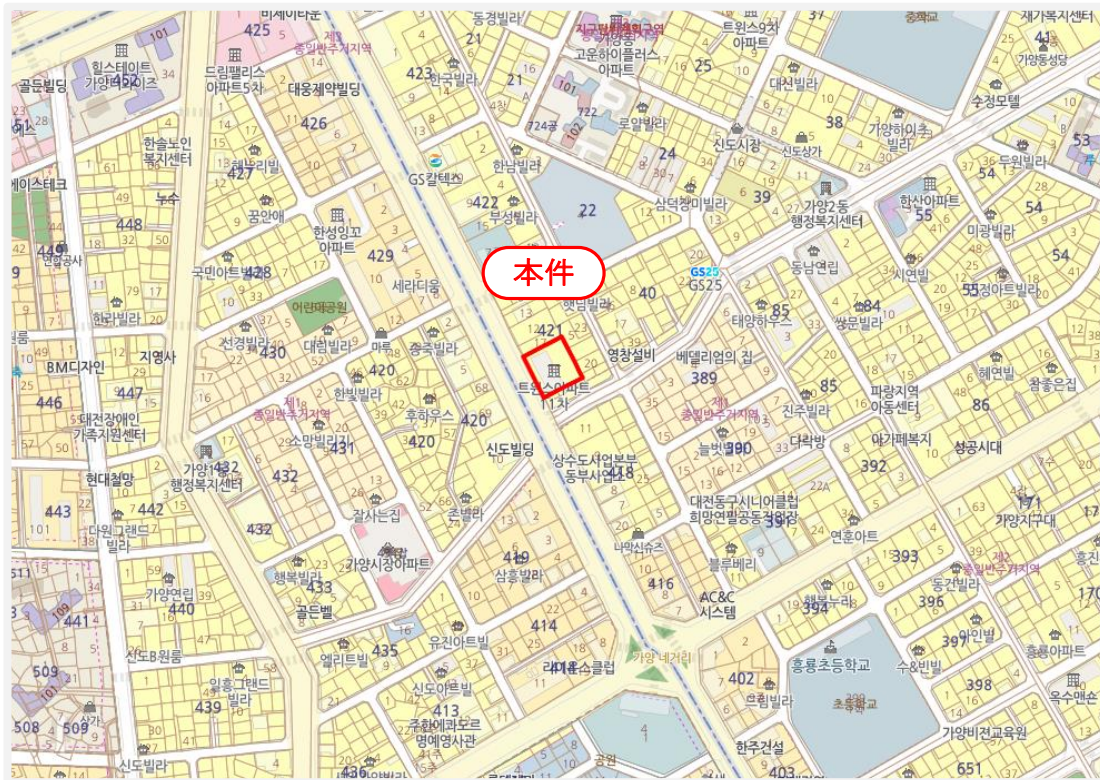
本件

425
제일반주거지역
동경빌라
지구단위계획구역
트윈스9차 아파트
37
재가복지센터
41
힐스테이트 가양 452 파이스
골든빌딩
101
드림팰리스 아파트5차
423
대웅제약빌딩
한국빌라
21
고운하이플러스 아파트
25
가양동성당
수정모텔
대신빌라
로얄빌라
724공
722
426
가양하이츠 빌라
38
신도시장
신도상가
24
53
한솔노인 복지센터
427
해누리빌
한남빌라
GS칼텍스
삼덕청미빌라
39
54
두원빌라
에이스테크
누수
꿈앤애
422
부성빌라
22
가양2동 행정복지센터
한신아파트 55
54
448
449
한성잉꼬 아파트
429
미광빌라
연합공사
국민아트빌 428
세라디움
GS25
동남연립
시연빌
54
40
55 정아트빌라
햇님빌라
어린이공원
한라빌라
85
태양하우스
84
쌍문빌라
421
선경빌라 430
대림빌라
마루
종축빌라
영창설비
베델리엄의 집
BM디자인
지영사
420
389
혜연빌
참좋은집
446
447
트윈스아파트 11차
한빛빌라
85
파랑지역 아동센터
86
대전장애인 가족지원센터
제1종일반주거지역
후하우스
420
진주빌라
소망빌라
431
420
제1종일반주거지역
다락방
아가페복지
성공시대
신도빌딩
상수도사업본부 동부사업소
늘벗빌라 390
392
현대철망
가양1동 432 행정복지센터
432
대전동구시니어클럽 희망연필공동작업장
443
442
잘사는집
존빌라
171
가양지구대
다원그랜드 빌라
432
나라신슈즈
연훈아트
393
가양시장아파트
419
393
홍진
행복빌라
433
삼흥빌라
블루베리
동건빌라
396
511
가양연립 440
골든벨
416
제2종일반주거지역
441
414
AC&C 시스템
394
행복누리
170
397
수인빌
흥룡아파트
509
유진아트빌
435
엘리트빌
신도B원룸
일흥그랜드 빌라
418
라미홈스클럽
가양네거리
402
흥룡초등학교
수&빈빌
398
옥수앤숀
439
신도아트빌
413
으뜸빌라
흥룡초등학교
508
509
주한에코도르 명예영사관
공원
가양비전교육원
신도빌라
436
한주건설
403
651